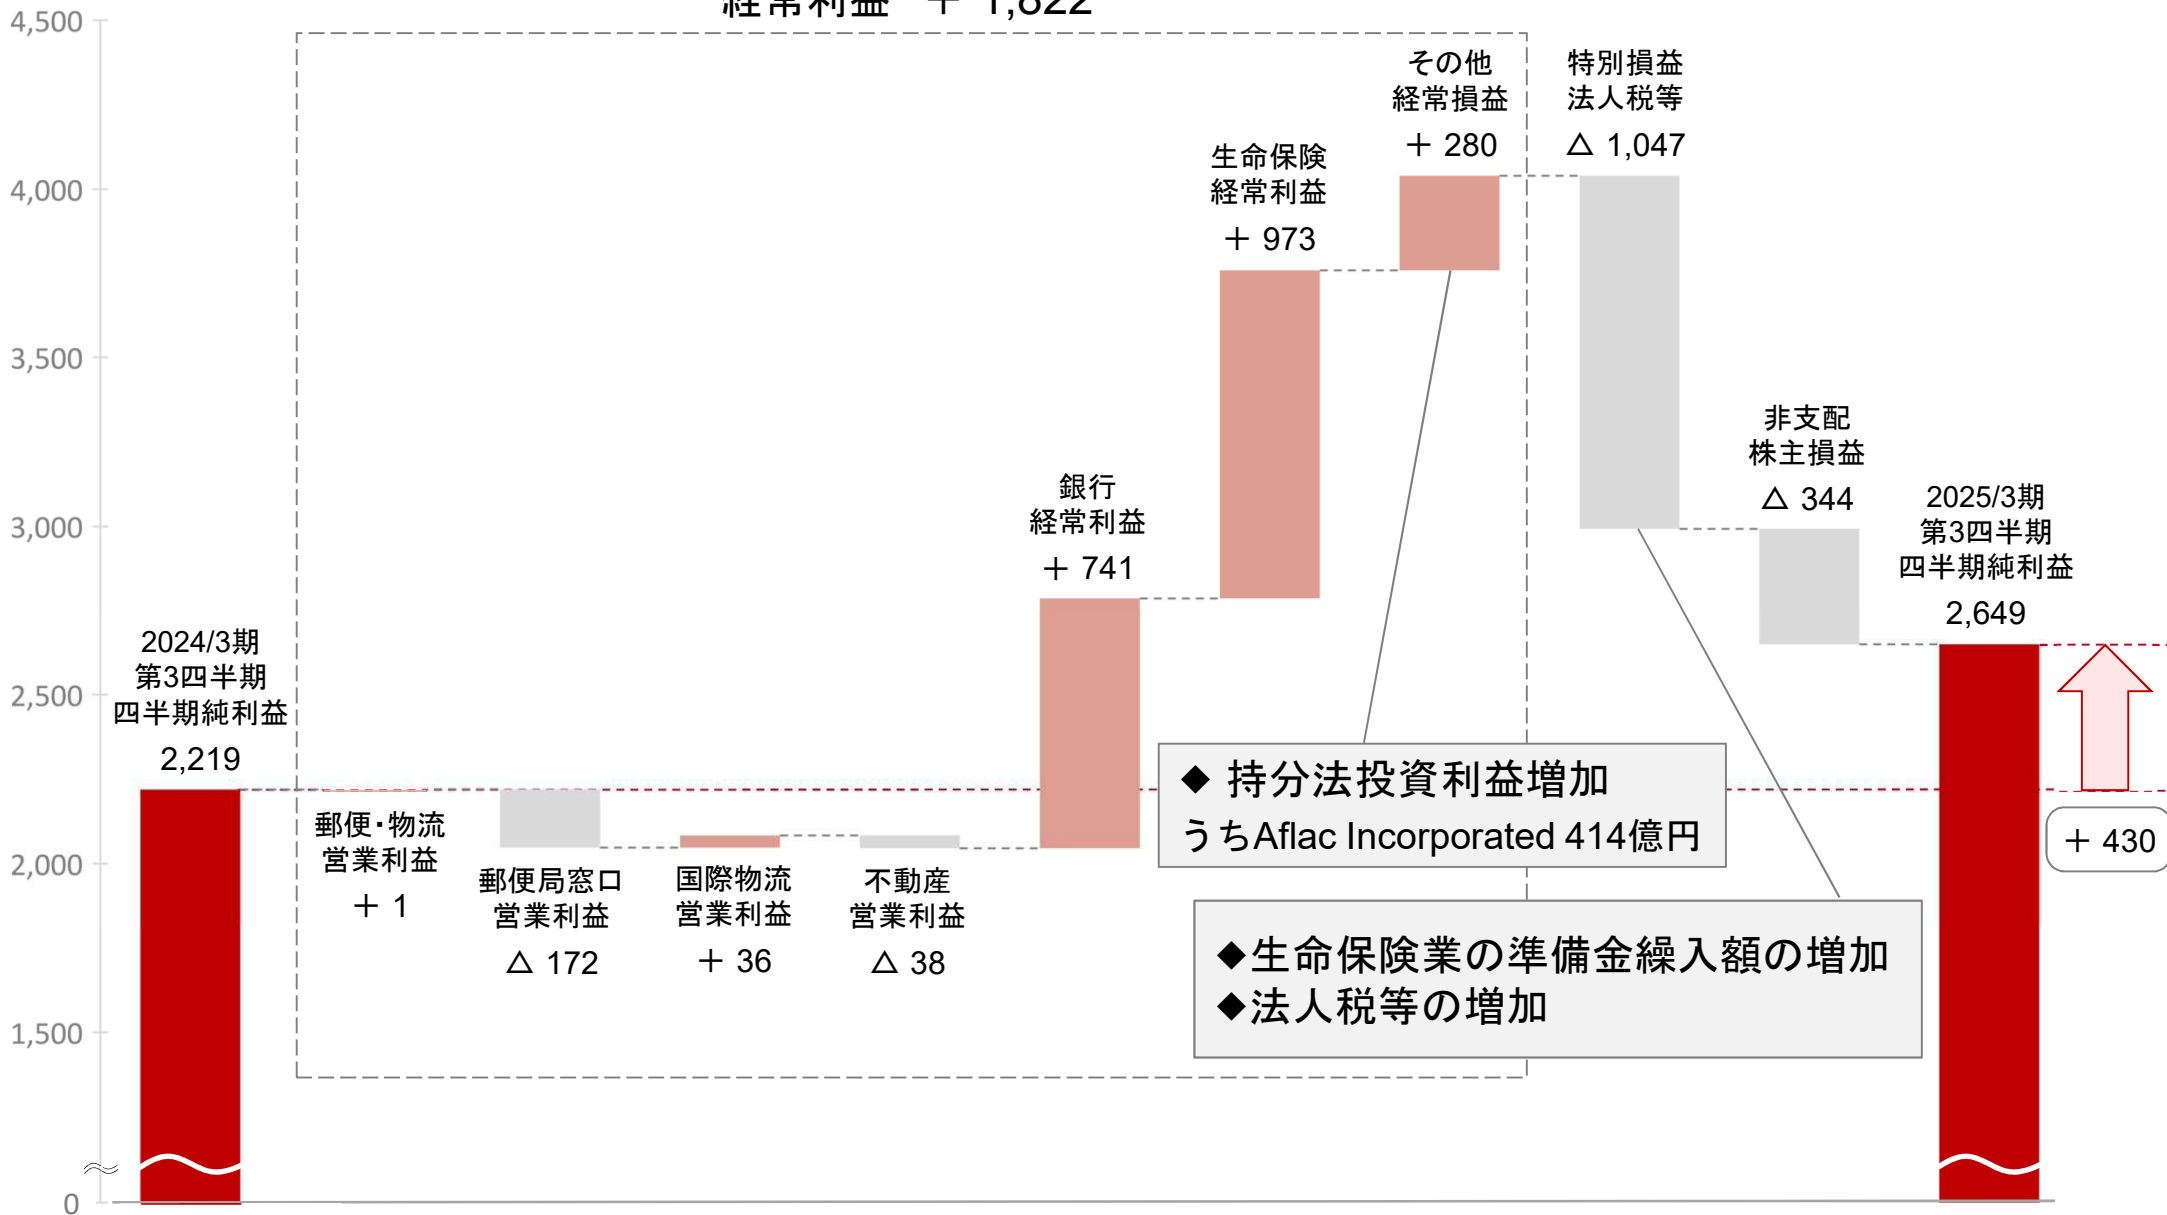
経常利益 ＋ 1,822

4,500
4,000
3,500
3,000
2,500
2,000
1,500
0

2024/3期
第3四半期
四半期純利益
2,219

郵便・物流
営業利益
＋ 1

郵便局窓口
営業利益
△ 172

国際物流
営業利益
＋ 36

不動産
営業利益
△ 38

銀行
経常利益
＋ 741

生命保険
経常利益
＋ 973

その他
経常損益
＋ 280

特別損益
法人税等
△ 1,047

非支配
株主損益
△ 344

2025/3期
第3四半期
四半期純利益
2,649

＋ 430

◆ 持分法投資利益増加
うちAflac Incorporated 414億円

◆生命保険業の準備金繰入額の増加
◆法人税等の増加